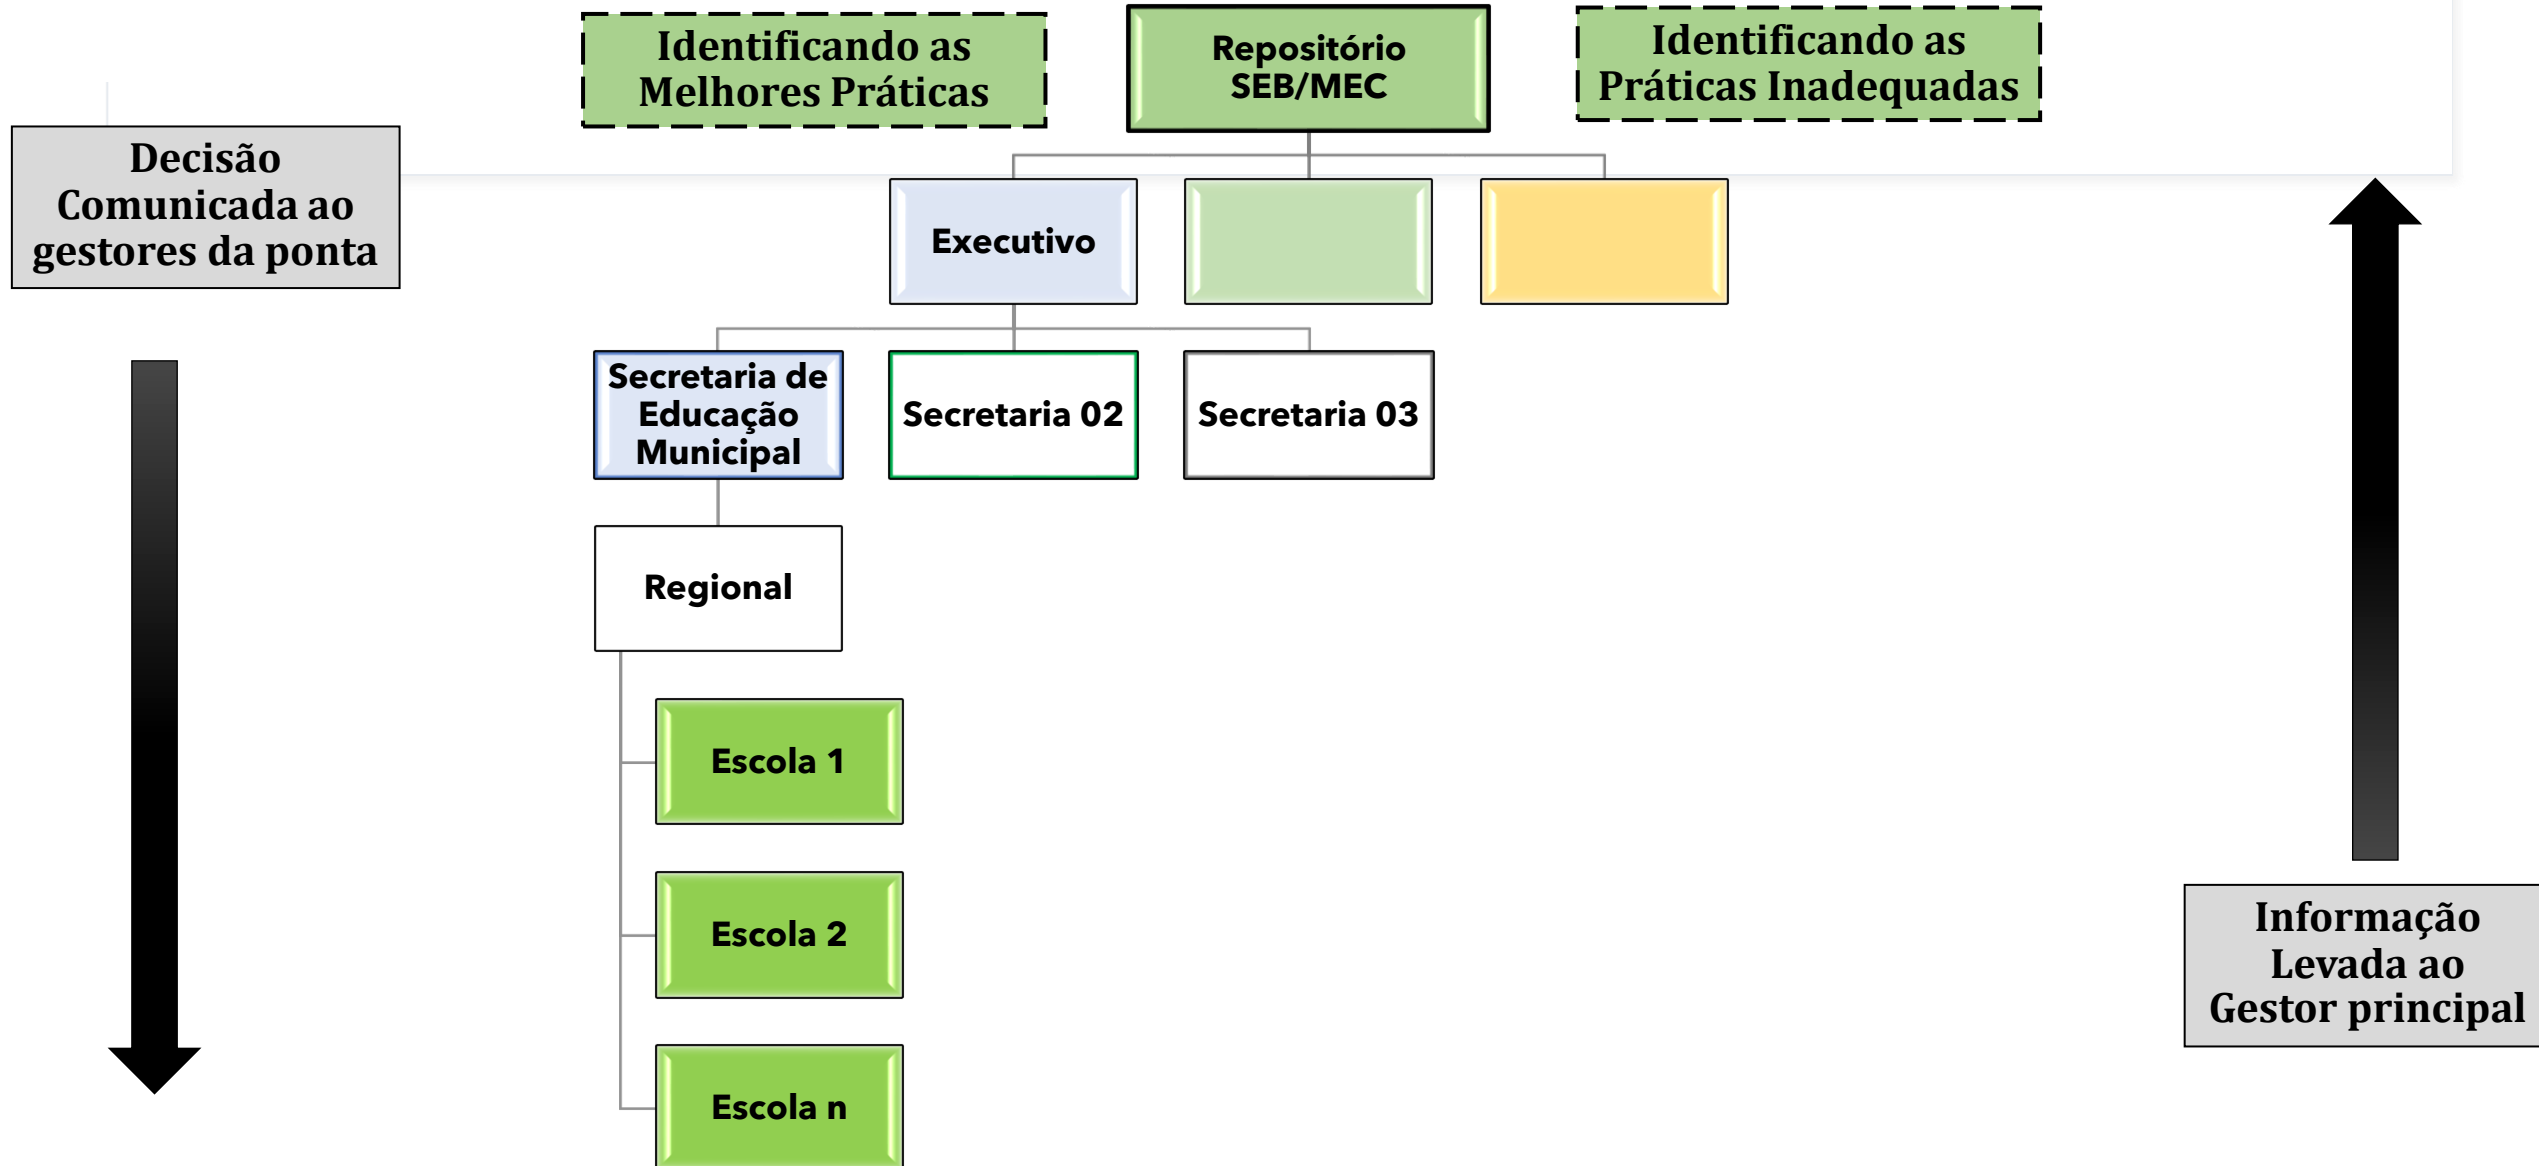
Identificando as Melhores Práticas

Repositório SEB/MEC

Identificando as Práticas Inadequadas

Decisão Comunicada ao gestores da ponta

Executivo

Secretaria de Educação Municipal

Secretaria 02

Secretaria 03

Regional

Escola 1

Escola 2

Escola n

Informação Levada ao Gestor principal